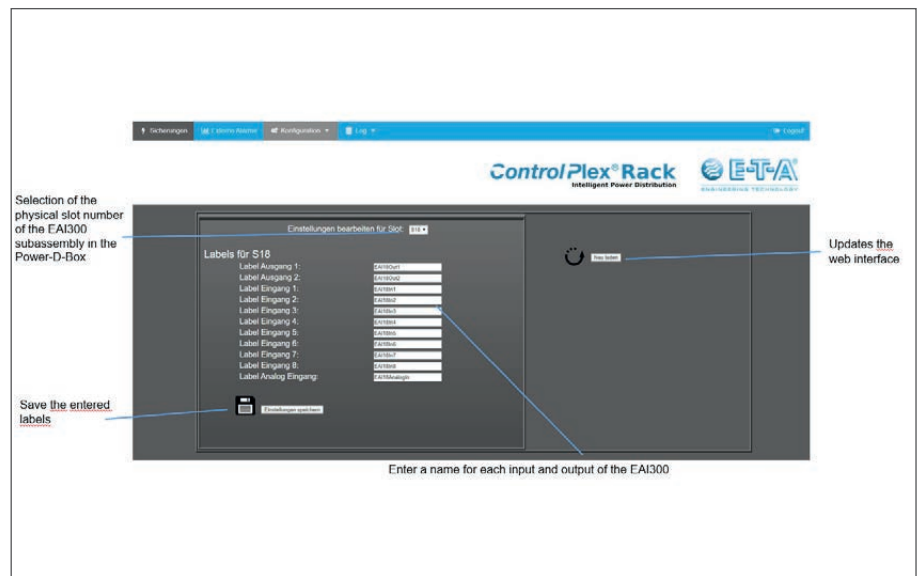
Sicherungen | Externe Alarme | Konfiguration ▾ | Log ▾ | Logout

ControlPlex® Rack
Intelligent Power Distribution

E-T-A
ENGINEERING TECHNOLOGY

Selection of the physical slot number of the EAI300 subassembly in the Power-D-Box

Einstellungen bearbeiten für Slot: S18 ▾

Labels für S18

| | |
|---|---|
| Label Ausgang 1: | EAI18Out1 |
| Label Ausgang 2: | EAI18Out2 |
| Label Eingang 1: | EAI18In1 |
| Label Eingang 2: | EAI18In2 |
| Label Eingang 3: | EAI18In3 |
| Label Eingang 4: | EAI18In4 |
| Label Eingang 5: | EAI18In5 |
| Label Eingang 6: | EAI18In6 |
| Label Eingang 7: | EAI18In7 |
| Label Eingang 8: | EAI18In8 |
| Label Analog Eingang: | EAI18Analogin |

Neu laden

Updates the web interface

Save the entered labels

Einstellungen speichern

Enter a name for each input and output of the EAI300